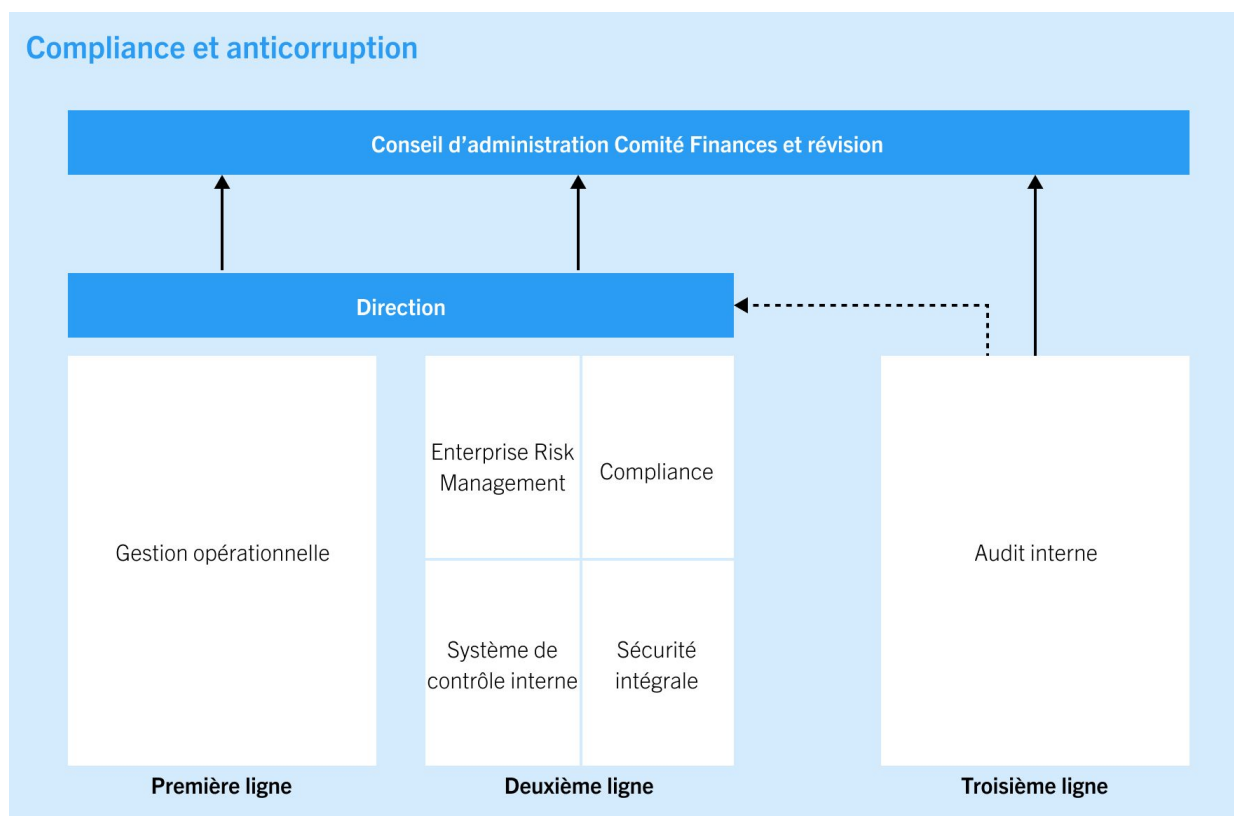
Compliance et anticorruption

Conseil d’administration Comité Finances et révision

Direction

Gestion opérationnelle

Enterprise Risk Management

Compliance

Système de contrôle interne

Sécurité intégrale

Audit interne

Première ligne

Deuxième ligne

Troisième ligne